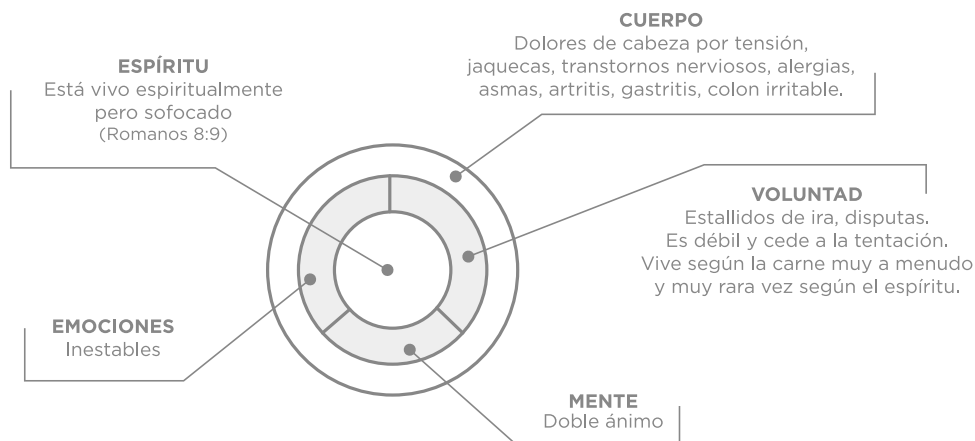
CUERPO
Dolores de cabeza por tensión, jaquecas, transtornos nerviosos, alergias, asmas, artritis, gastritis, colon irritable.

ESPÍRITU
Está vivo espiritualmente pero sofocado
(Romanos 8:9)

VOLUNTAD
Estallidos de ira, disputas. Es débil y cede a la tentación. Vive según la carne muy a menudo y muy rara vez según el espíritu.

EMOCIONES
Inestables

MENTE
Doble ánimo